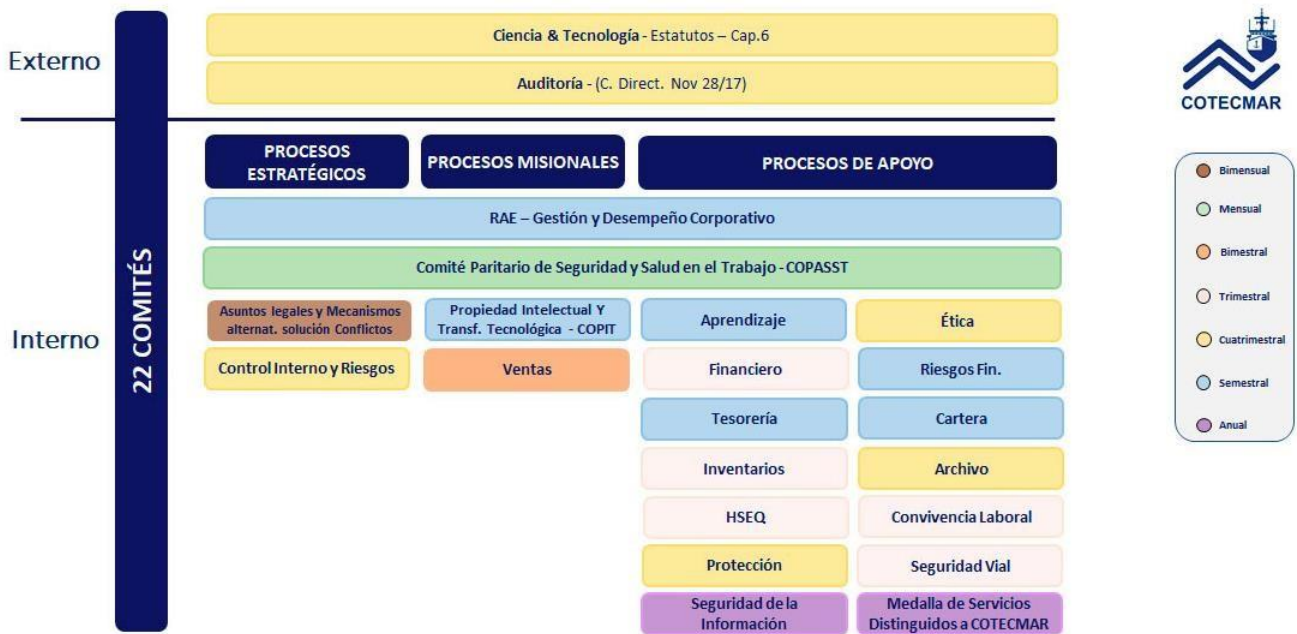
Externo

Ciencia & Tecnología - Estatutos – Cap.6

Auditoría - (C. Direct. Nov 28/17)

COTECMAR

Interno

22 COMITÉS

PROCESOS ESTRATÉGICOS

PROCESOS MISIONALES

PROCESOS DE APOYO

RAE – Gestión y Desempeño Corporativo

Comité Paritario de Seguridad y Salud en el Trabajo - COPASST

Asuntos legales y Mecanismos alternat. solución Conflictos

Propiedad Intelectual Y Transf. Tecnológica - COPIT

Aprendizaje

Ética

Control Interno y Riesgos

Ventas

Financiero

Riesgos Fin.

Tesorería

Cartera

Inventarios

Archivo

HSEQ

Convivencia Laboral

Protección

Seguridad Vial

Seguridad de la Información

Medalla de Servicios Distinguidos a COTECMAR

Bimensual
Mensual
Bimestral
Trimestral
Cuatrimestral
Semestral
Anual